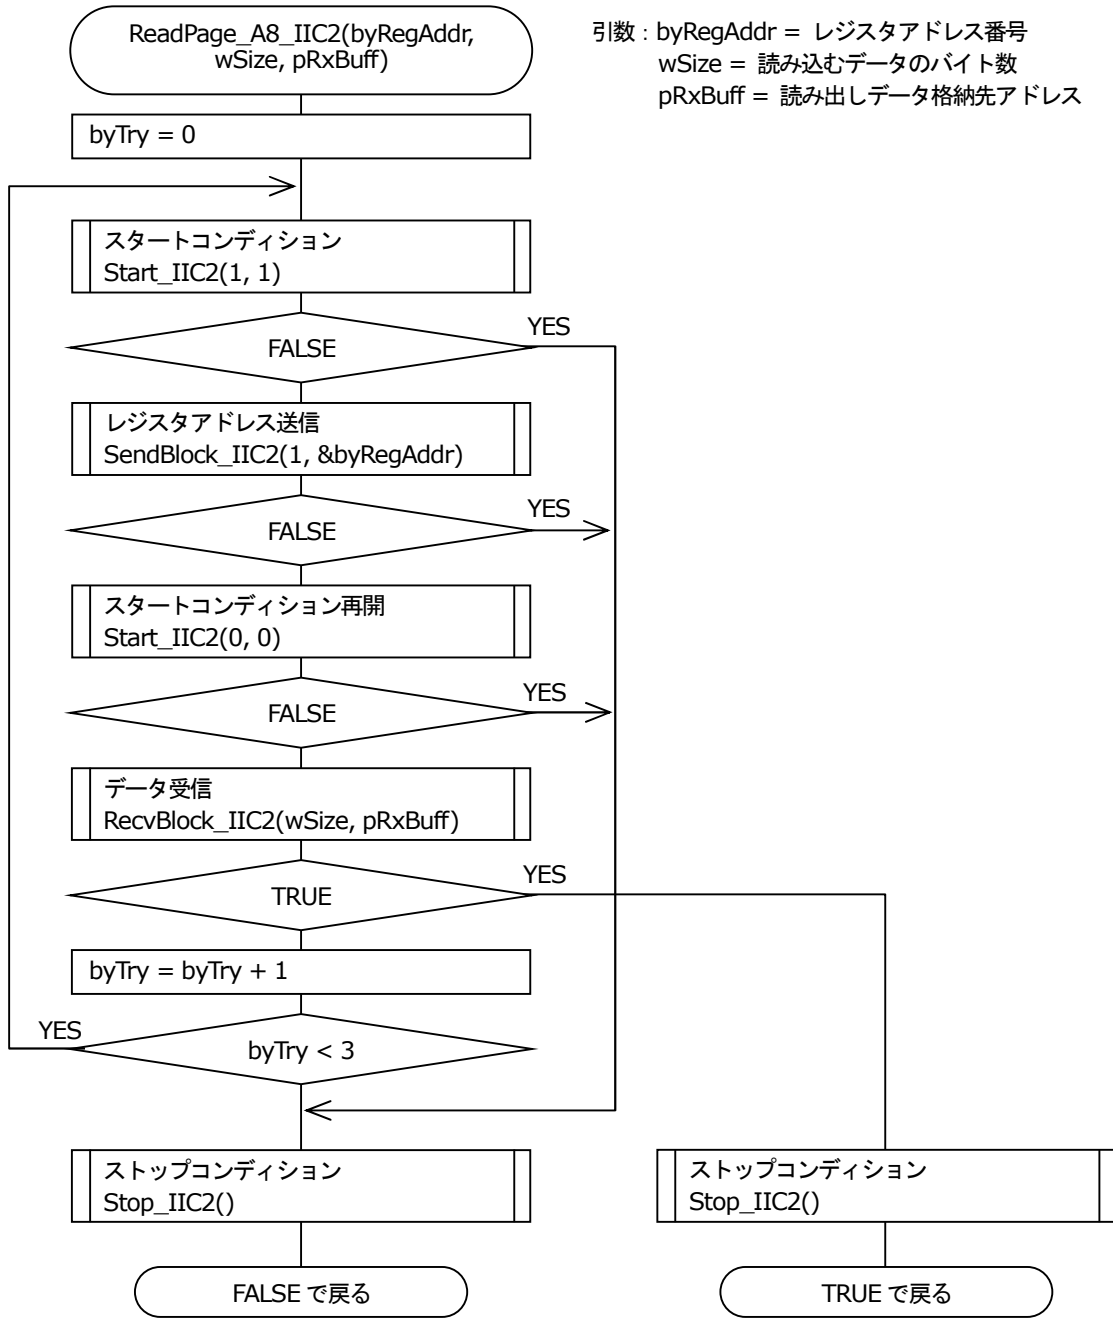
ReadPage_A8_IIC2(byRegAddr, wSize, pRxBuff)

引数 : byRegAddr = レジスタアドレス番号
wSize = 読み込むデータのバイト数
pRxBuff = 読み出しデータ格納先アドレス

byTry = 0

スタートコンディション
Start_IIC2(1, 1)

FALSE

YES

レジスタアドレス送信
SendBlock_IIC2(1, &byRegAddr)

FALSE

YES

スタートコンディション再開
Start_IIC2(0, 0)

FALSE

YES

データ受信
RecvBlock_IIC2(wSize, pRxBuff)

TRUE

YES

byTry = byTry + 1

YES

byTry < 3

ストップコンディション
Stop_IIC2()

FALSE で戻る

ストップコンディション
Stop_IIC2()

TRUE で戻る